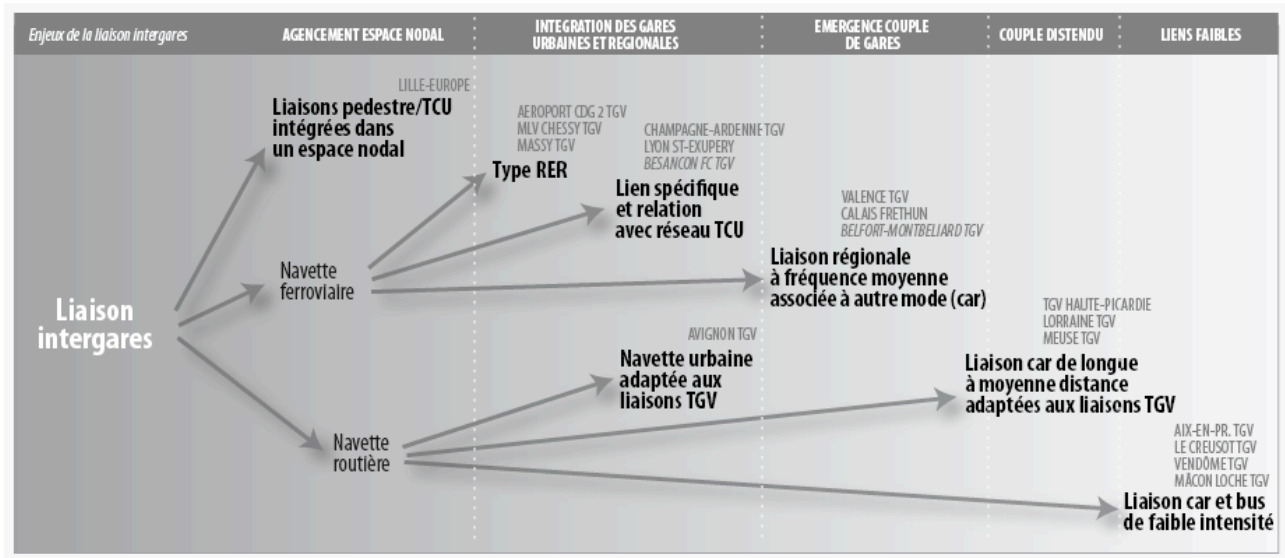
Enjeux de la liaison intergares

AGENCEMENT ESPACE NODAL

INTEGRATION DES GARES URBAINES ET REGIONALES

EMERGENCE COUPLE DE GARES

COUPLE DISTENDU

LIENS FAIBLES

Liaison intergares

Navette ferroviaire

Navette routière

LILLE-EUROPE

Liaisons pedestre/TCU intégrées dans un espace nodal

AEROPORT CDG 2 TGV
MLV CHESSY TGV
MASSY TGV

Type RER

CHAMPAGNE-ARDENNE TGV
LYON ST-EXUPERY
BESANCON FC TGV

Lien spécifique et relation avec réseau TCU

VALENCE TGV
CALAIS FRETHUN
BELFORT-MONTBELIARD TGV

Liaison régionale à fréquence moyenne associée à autre mode (car)

AVIGNON TGV

Navette urbaine adaptée aux liaisons TGV

TGV HAUTE-PICARDIE
LORRAINE TGV
MEUSE TGV

Liaison car de longue à moyenne distance adaptées aux liaisons TGV

AIX-EN-PR. TGV
LE CREUSOT TGV
VENDÔME TGV
MÂCON LOCHE TGV

Liaison car et bus de faible intensité